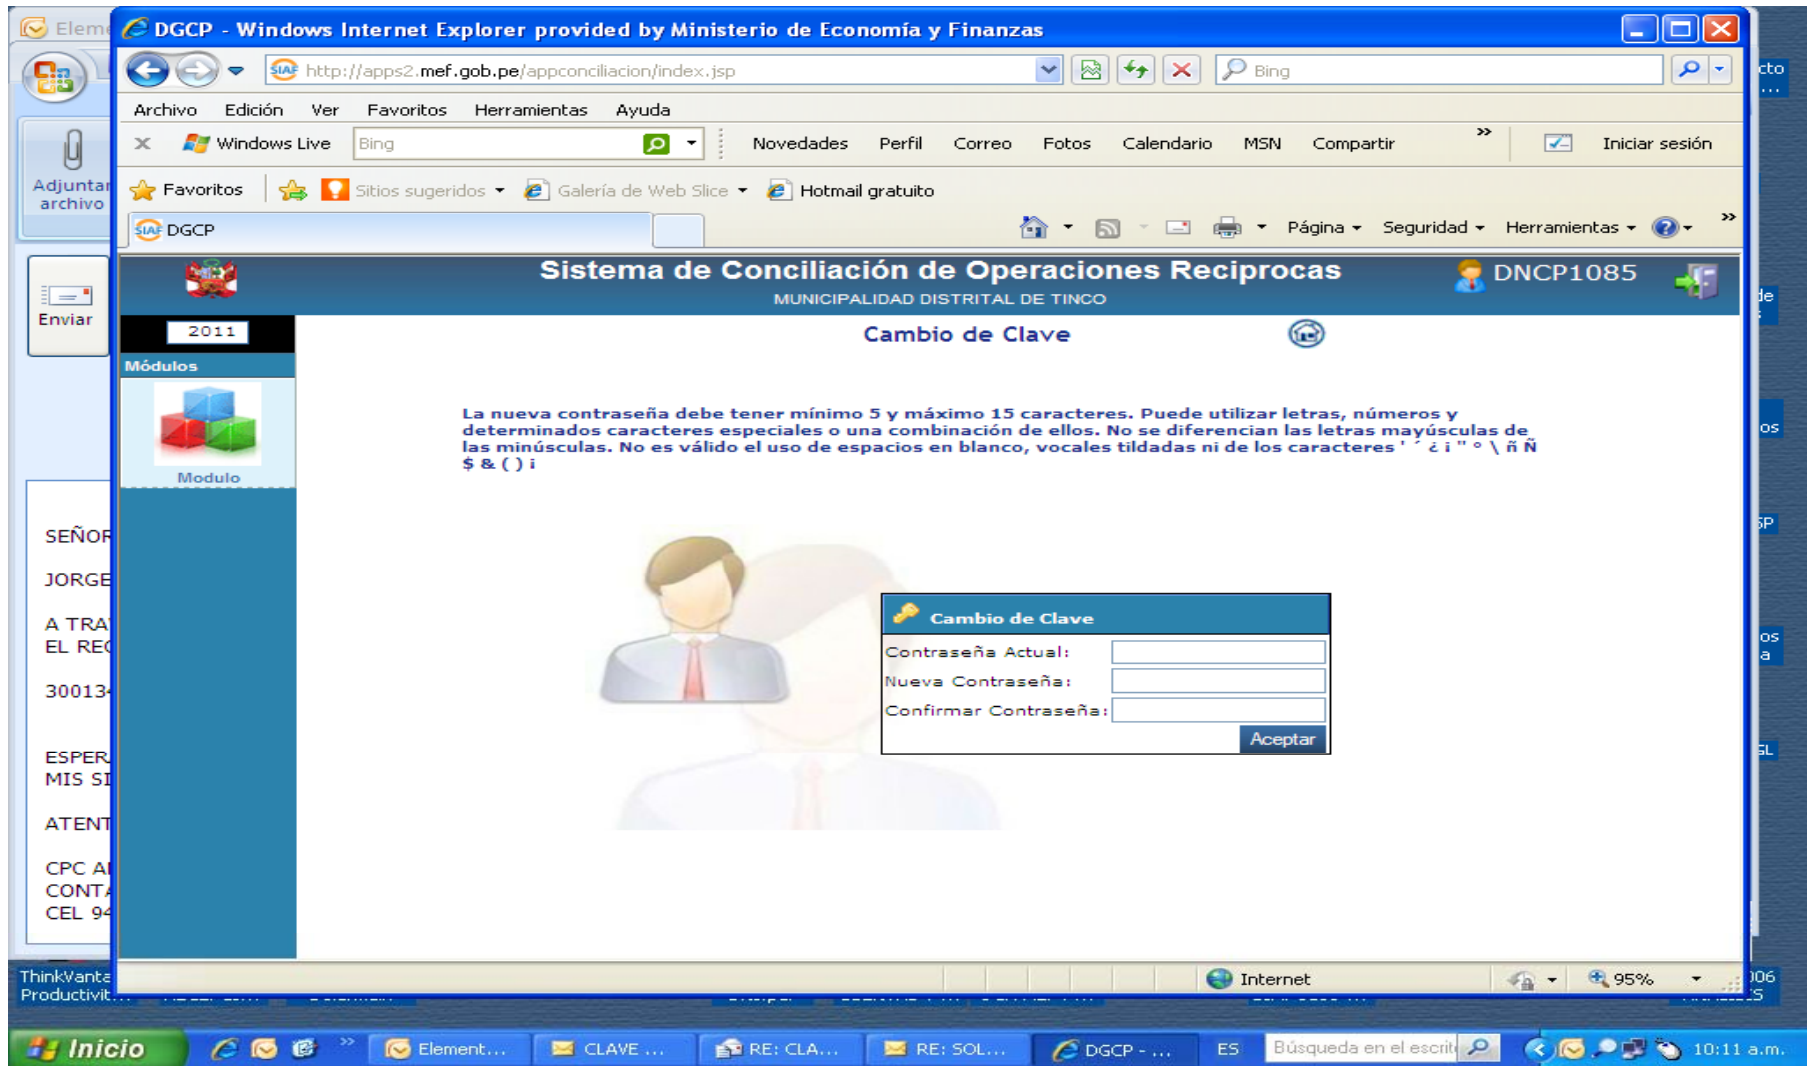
Elem

DGCP - Windows Internet Explorer provided by Ministerio de Economía y Finanzas

http://apps2.mef.gob.pe/appconciliacion/index.jsp

Bing

Archivo Edición Ver Favoritos Herramientas Ayuda

Windows Live Bing Novedades Perfil Correo Fotos Calendario MSN Compartir Iniciar sesión

Favoritos Sitios sugeridos Galería de Web Slice Hotmail gratuito

DGCP

Página Seguridad Herramientas

Adjuntar archivo

Enviar

Sistema de Conciliación de Operaciones Reciprocas

MUNICIPALIDAD DISTRITAL DE TINCO

DNCP1085

2011

Módulos

Modulo

Cambio de Clave

La nueva contraseña debe tener mínimo 5 y máximo 15 caracteres. Puede utilizar letras, números y determinados caracteres especiales o una combinación de ellos. No se diferencian las letras mayúsculas de las minúsculas. No es válido el uso de espacios en blanco, vocales tildadas ni de los caracteres ' ´ ¿ ¡ " ° \ ñ Ñ $ & ( ) ¡

Cambio de Clave

Contraseña Actual:

Nueva Contraseña:

Confirmar Contraseña:

Aceptar

SEÑOR

JORGE

A TRA
EL REC

30013

ESPER
MIS SI

ATENT

CPC A
CONT
CEL 94

cto

de

os

SP

os
a

SL

ThinkVanta
Productivit

Internet

95%

Inicio

Element...

CLAVE ...

RE: CLA...

RE: SOL...

DGCP - ...

ES

Búsqueda en el escrit

10:11 a.m.